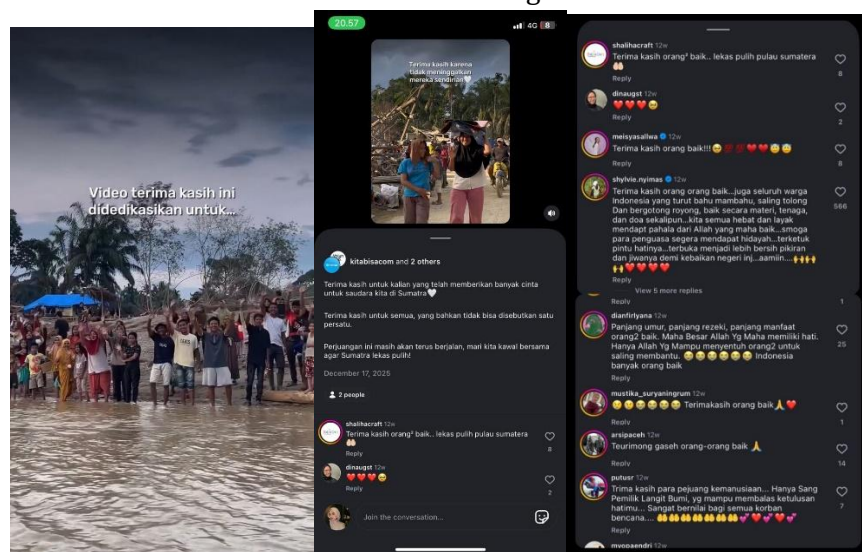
Video terima kasih ini didedikasikan untuk...

20.57
4G 8

Terima kasih karena tidak meninggalkan mereka sendirian🤍

kitabisacom and 2 others

Terima kasih untuk kalian yang telah memberikan banyak cinta untuk saudara kita di Sumatra🤍

Terima kasih untuk semua, yang bahkan tidak bisa disebutkan satu persatu.

Perjuangan ini masih akan terus berjalan, mari kita kawal bersama agar Sumatra lekas pulih!

December 17, 2025

2 people

shalihacraft 12w
Terima kasih orang² baik.. lekas pulih pulau sumatera 🤲
Reply
8

dinaugst 12w
❤️❤️❤️😢
Reply
2

Join the conversation...

shalihacraft 12w
Terima kasih orang² baik.. lekas pulih pulau sumatera 🤲
Reply
8

dinaugst 12w
❤️❤️❤️😢
Reply
2

meisyasallwa 12w
Terima kasih orang baik!!!😢❤️❤️❤️❤️😇😇
Reply
8

shylvie.nyimas 12w
Terima kasih orang orang baik...juga seluruh warga Indonesia yang turut bahu mambahu, saling tolong Dan bergotong royong, baik secara materi, tenaga, dan doa sekalipun...kita semua hebat dan layak mendapt pahala dari Allah yang maha baik...smoga para penguasa segera mendapat hidayah...terketuk pintu hatinya...terbuka menjadi lebih bersih pikiran dan jiwanya demi kebaikan negeri ini...aamiin....🙌🙌🙌🙌❤️❤️❤️
Reply
566
View 5 more replies
Reply
1

dianfirlyana 12w
Panjang umur, panjang rezeki, panjang manfaat orang2 baik. Maha Besar Allah Yg Maha memiliki hati. Hanya Allah Yg Mampu menyentuh orang2 untuk saling membantu. 😢😢😢😢😢😢 Indonesia banyak orang baik
Reply
25

mustika_suryaningrum 12w
😢😢😢😢😢 Terimakasih orang baik🙏❤️
Reply
1

arsipaceh 12w
Teurimong gaseh orang-orang baik 🙏
Reply
14

putusr 12w
Trima kasih para pejuang kemanusiaan... Hanya Sang Pemilik Langit Bumi, yg mampu membalas ketulusan hatimu... Sangat bernilai bagi semua korban bencana.... 🤲🤲🤲🤲🤲🤲🤲💕💕💕💕
Reply
7

myopaendri 12w